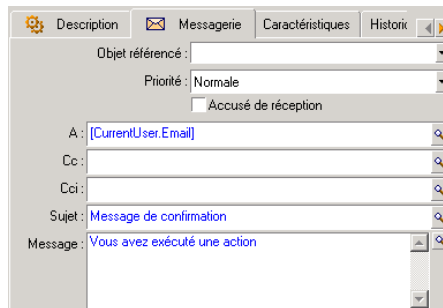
Description | Messagerie | Caractéristiques | Historic

Objet référencé :

Priorité : Normale

Accusé de réception

A : [CurrentUser.Email]

Cc :

Cci :

Sujet : Message de confirmation

Message : Vous avez exécuté une action